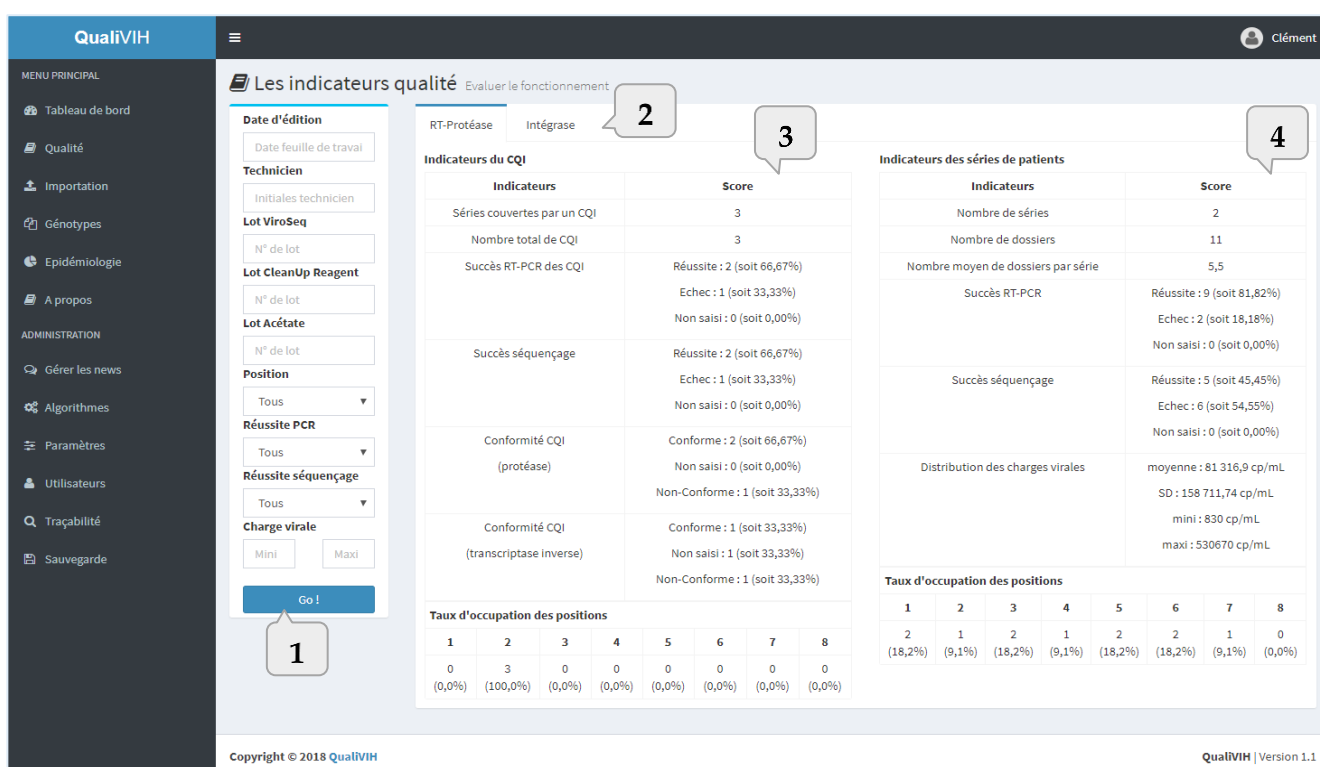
QualiVIH

Clément

MENU PRINCIPAL
Tableau de bord
Qualité
Importation
Génotypes
Epidémiologie
A propos
ADMINISTRATION
Gérer les news
Algorithmes
Paramètres
Utilisateurs
Traçabilité
Sauvegarde

Les indicateurs qualité Evaluer le fonctionnement

Date d'édition
Date feuille de travai
Technicien
Initiales technicien
Lot ViroSeq
N° de lot
Lot CleanUp Reagent
N° de lot
Lot Acétate
N° de lot
Position
Tous
Réussite PCR
Tous
Réussite séquençage
Tous
Charge virale
Mini
Maxi
Go !

1

RT-Protéase
Intégrase

2

3

4

Indicateurs du CQI

| Indicateurs | Score |
|---|---|
| Séries couvertes par un CQI | 3 |
| Nombre total de CQI | 3 |
| Succès RT-PCR des CQI | Réussite : 2 (soit 66,67%) Echec : 1 (soit 33,33%) Non saisi : 0 (soit 0,00%) |
| Succès séquençage | Réussite : 2 (soit 66,67%) Echec : 1 (soit 33,33%) Non saisi : 0 (soit 0,00%) |
| Conformité CQI (protéase) | Conforme : 2 (soit 66,67%) Non saisi : 0 (soit 0,00%) Non-Conforme : 1 (soit 33,33%) |
| Conformité CQI (transcriptase inverse) | Conforme : 1 (soit 33,33%) Non saisi : 1 (soit 33,33%) Non-Conforme : 1 (soit 33,33%) |

Taux d'occupation des positions

| 1 | 2 | 3 | 4 | 5 | 6 | 7 | 8 |
|---|---|---|---|---|---|---|---|
| 0 (0,0%) | 3 (100,0%) | 0 (0,0%) | 0 (0,0%) | 0 (0,0%) | 0 (0,0%) | 0 (0,0%) | 0 (0,0%) |

Indicateurs des séries de patients

| Indicateurs | Score |
|---|---|
| Nombre de séries | 2 |
| Nombre de dossiers | 11 |
| Nombre moyen de dossiers par série | 5,5 |
| Succès RT-PCR | Réussite : 9 (soit 81,82%) Echec : 2 (soit 18,18%) Non saisi : 0 (soit 0,00%) |
| Succès séquençage | Réussite : 5 (soit 45,45%) Echec : 6 (soit 54,55%) Non saisi : 0 (soit 0,00%) |
| Distribution des charges virales | moyenne : 81 316,9 cp/mL SD : 158 711,74 cp/mL mini : 830 cp/mL maxi : 530670 cp/mL |

Taux d'occupation des positions

| 1 | 2 | 3 | 4 | 5 | 6 | 7 | 8 |
|---|---|---|---|---|---|---|---|
| 2 (18,2%) | 1 (9,1%) | 2 (18,2%) | 1 (9,1%) | 2 (18,2%) | 2 (18,2%) | 1 (9,1%) | 0 (0,0%) |

Copyright © 2018 QualiVIH
QualiVIH | Version 1.1